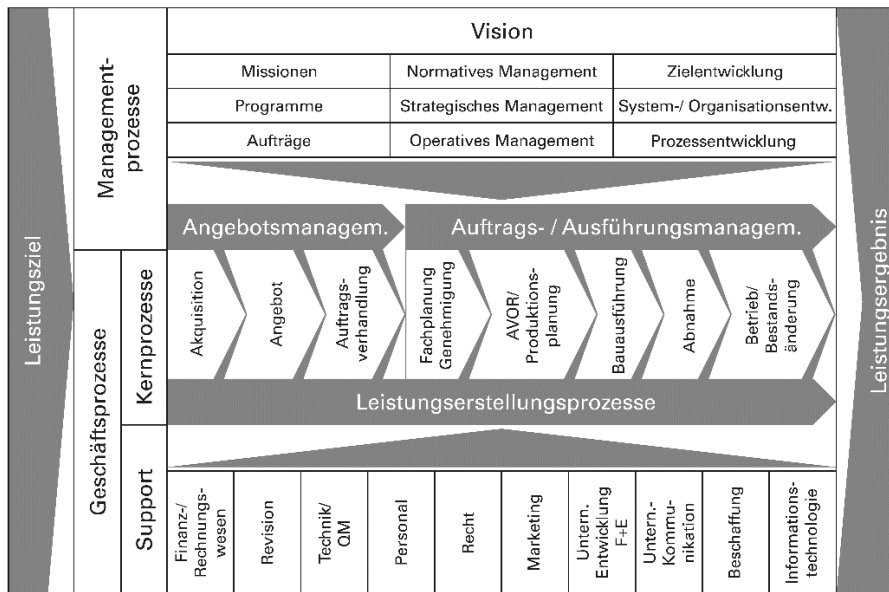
Leistungsziel

Managementprozesse

Vision

| Missionen | Normatives Management | Zielentwicklung |
|---|---|---|
| Programme | Strategisches Management | System-/ Organisationsentw. |
| Aufträge | Operatives Management | Prozessentwicklung |

Angebotsmanagem.

Auftrags- / Ausführungsmanagem.

Geschäftsprozesse

Kernprozesse

Akquisition

Angebot

Auftragsverhandlung

Fachplanung Genehmigung

AVOR/ Produktionsplanung

Bauausführung

Abnahme

Betrieb/ Bestandsänderung

Leistungserstellungsprozesse

Support

Finanz-/ Rechnungswesen

Revision

Technik/ QM

Personal

Recht

Marketing

Untern. Entwicklung F+E

Untern.-Kommunikation

Beschaffung

Informationstechnologie

Leistungsergebnis